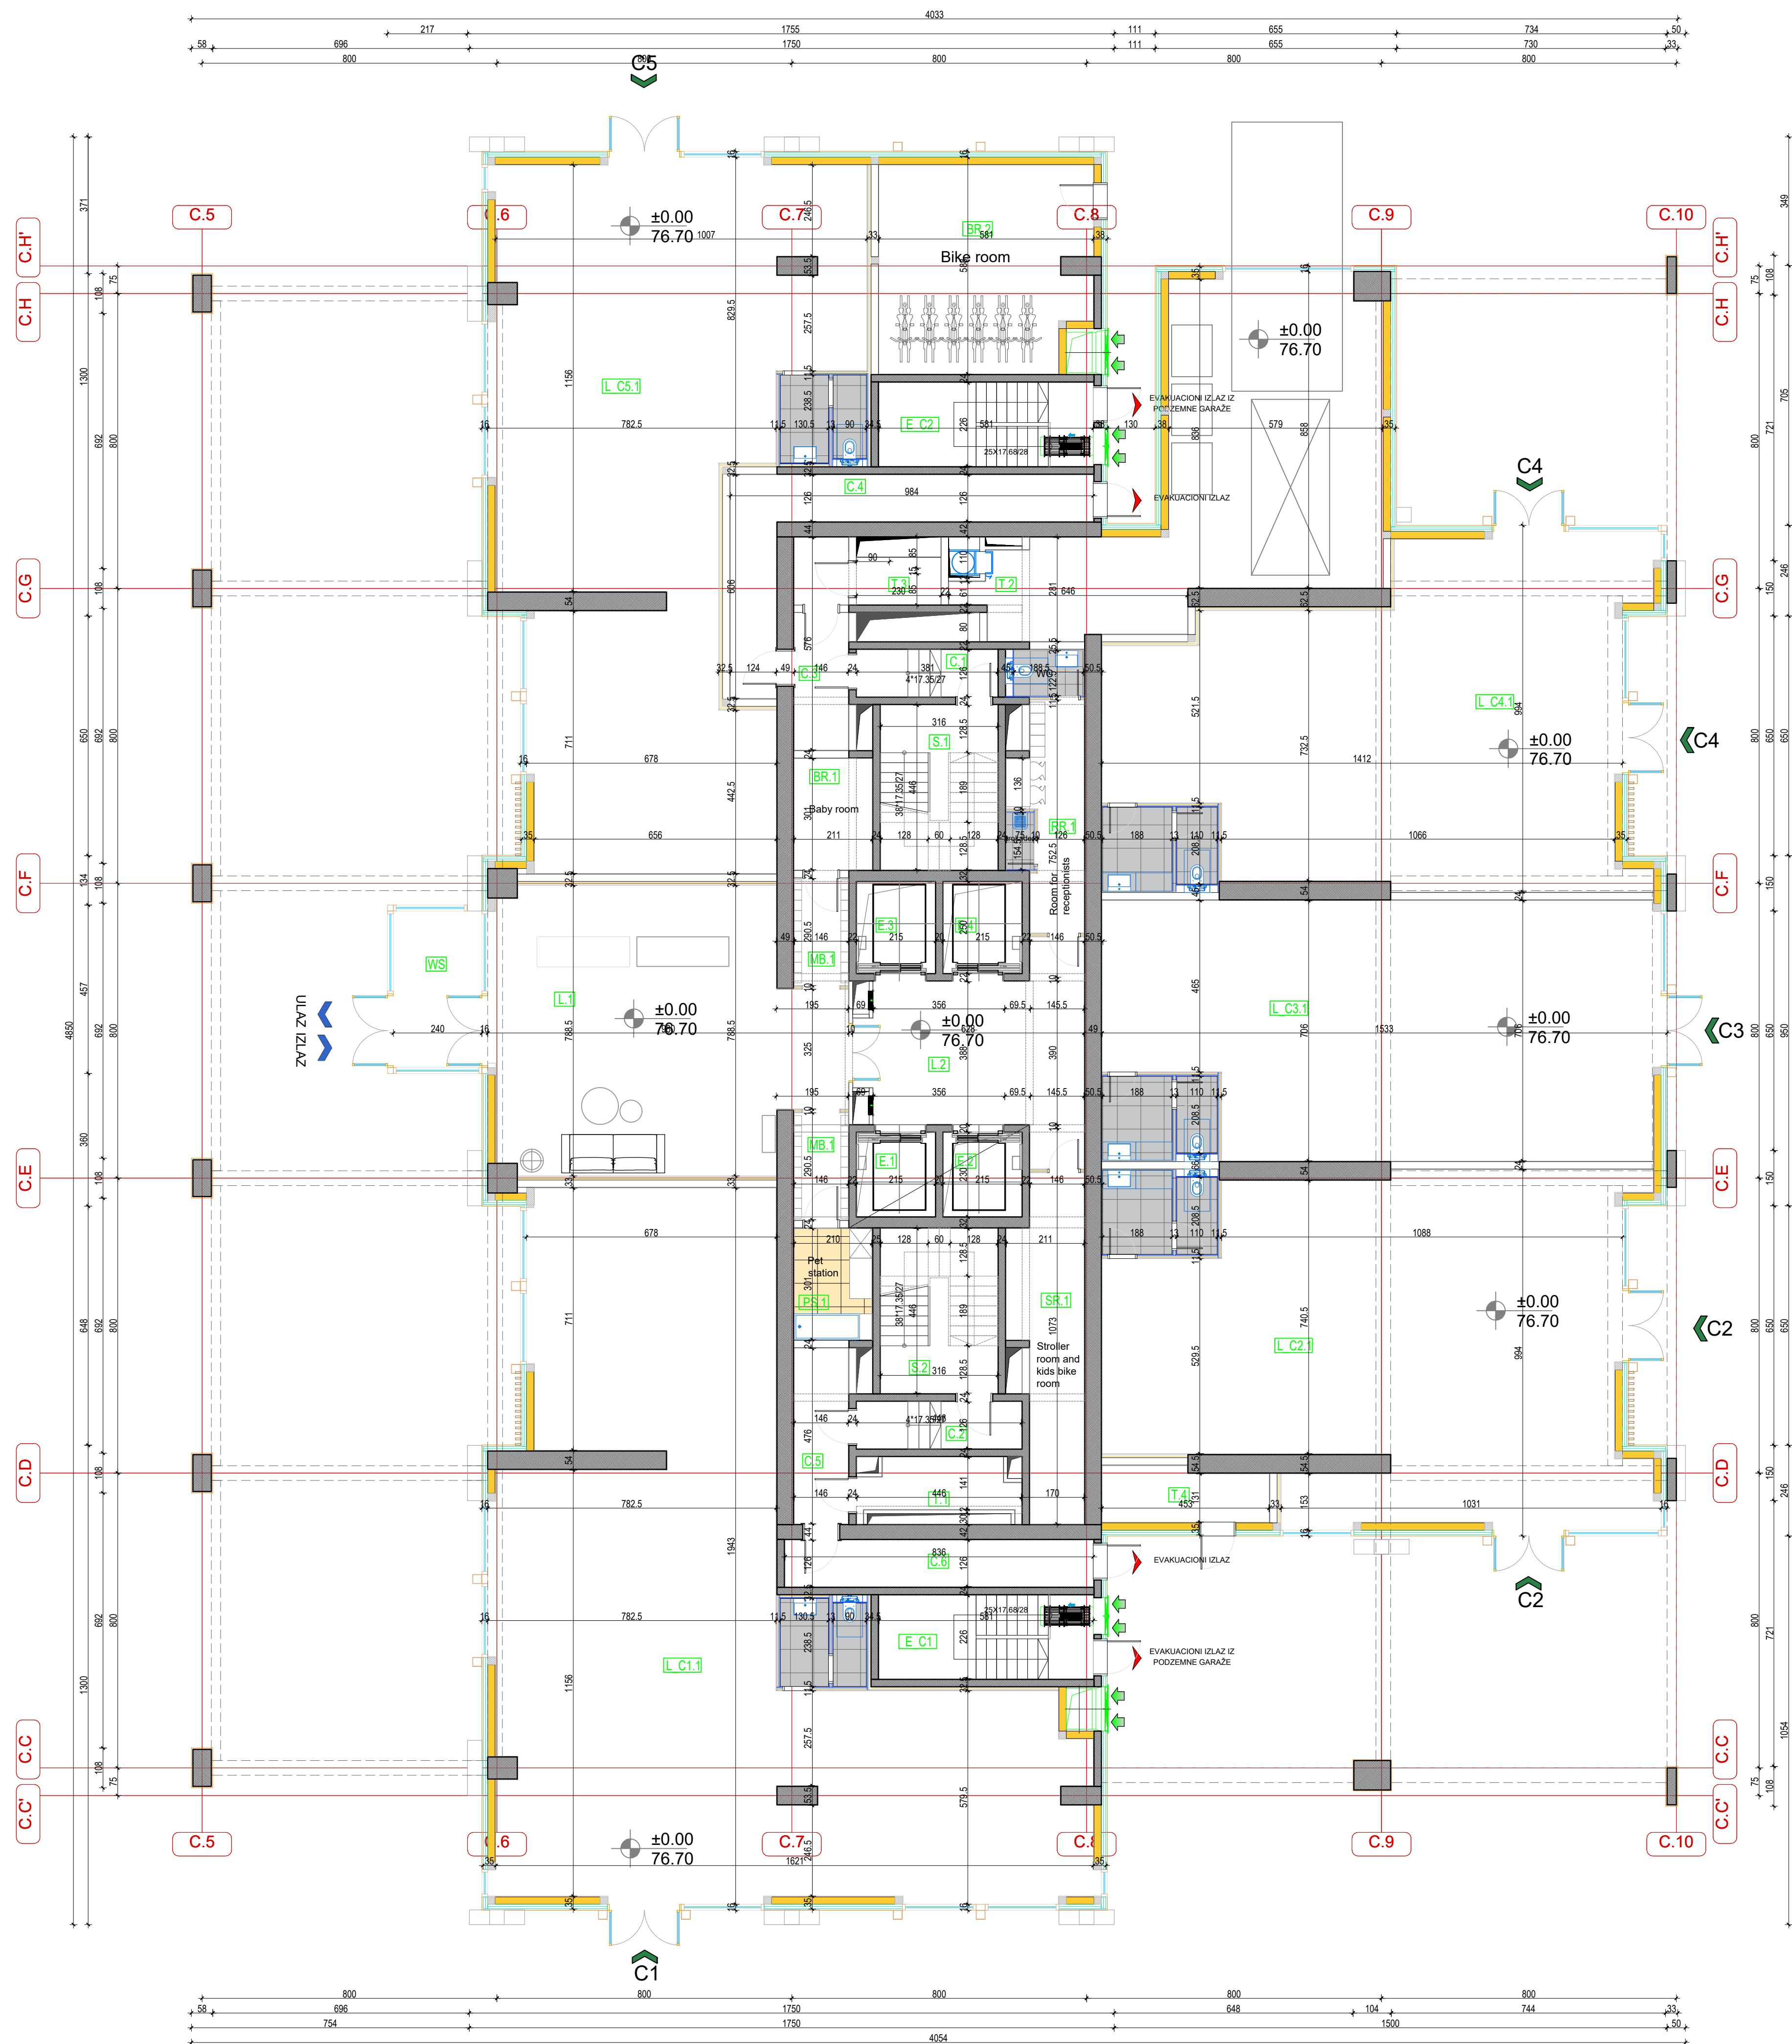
4033
217 1755 111 655 734 50
58 696 1750 111 655 730 33
800 800 800 800

C5

C.5 C.6 C.7 C.8 C.9 C.10
C.H' C.H C.G C.F C.E C.D C.C C.C'

±0.00
76.70

Bike room
BR.2

EVAKUACIONI IZLAZ IZ PODZEMNE GARAŽE
EVAKUACIONI IZLAZ

L C5.1
E C2
C.4
T.3
T.2
C.3
C.1
WC
S.1
BR.1
Baby room
RR.1
Room for receptionists
E.3
E.4
MB.1
WS
L.1
L.2
ULAZ IZLAZ
MB.1
E.1
E.2
Pet station
PS.1
SR.1
Stroller room and kids bike room
S.2
C.2
C.5
T.1
T.4
C.6
E C1
L C1.1
L C4.1
L C3.1
L C2.1

C4
C3
C2
C1

EVAKUACIONI IZLAZ
EVAKUACIONI IZLAZ IZ PODZEMNE GARAŽE

25X17.68/28
4*17.35/27
38*17.35/27

800 800 800 800
58 696 1750 648 104 744 33
754 1750 1500 50
4054